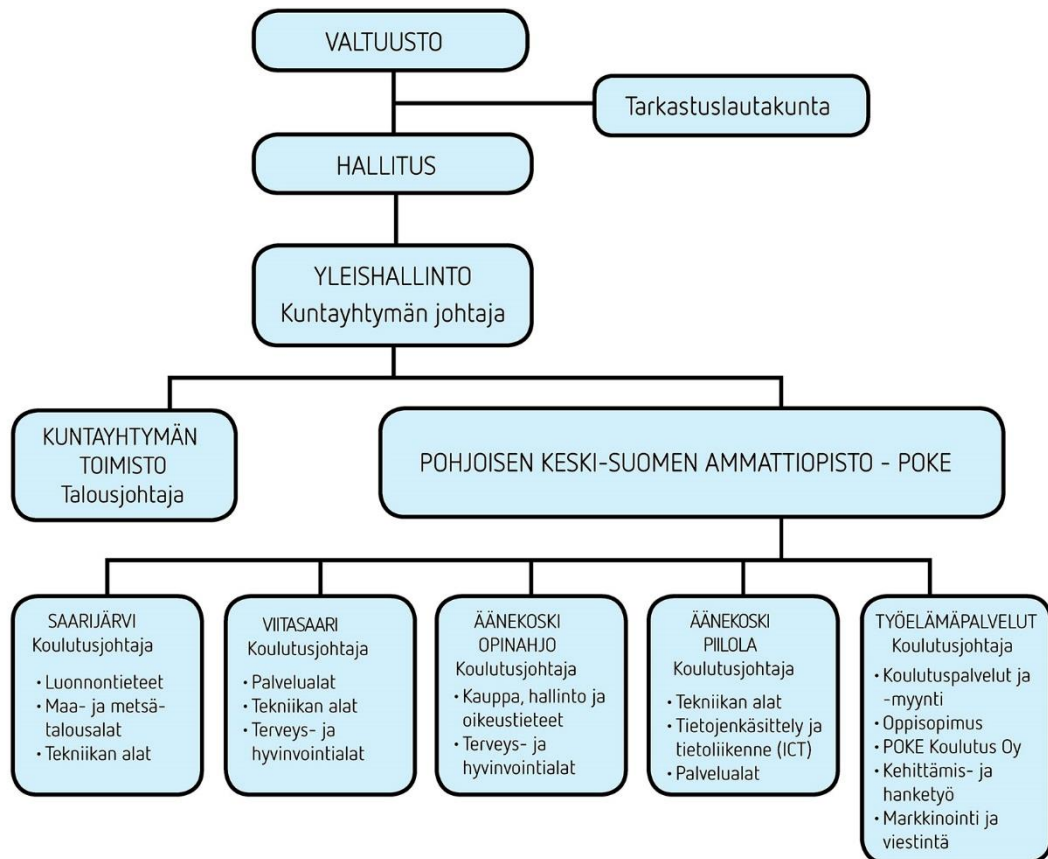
VALTUUSTO

Tarkastuslautakunta

HALLITUS

YLEISHALLINTO
Kuntayhtymän johtaja

KUNTAYHTYMÄN TOIMISTO
Talousjohtaja

POHJOISEN KESKI-SUOMEN AMMATTIOPISTO - POKE

SAARIJÄRVI
Koulutusjohtaja
• Luonnontieteet
• Maa- ja metsätalousalat
• Tekniikan alat

VIITASAARI
Koulutusjohtaja
• Palvelualat
• Tekniikan alat
• Terveys- ja hyvinvointialat

ÄÄNEKOSKI
OPINAHJO
Koulutusjohtaja
• Kauppa, hallinto ja oikeustieteet
• Terveys- ja hyvinvointialat

ÄÄNEKOSKI
PIILOLA
Koulutusjohtaja
• Tekniikan alat
• Tietojenkäsittely ja tietoliikenne (ICT)
• Palvelualat

TYÖELÄMÄPALVELUT
Koulutusjohtaja
• Koulutuspalvelut ja -myynti
• Oppisopimus
• POKE Koulutus Oy
• Kehittämis- ja hanketyö
• Markkinointi ja viestintä